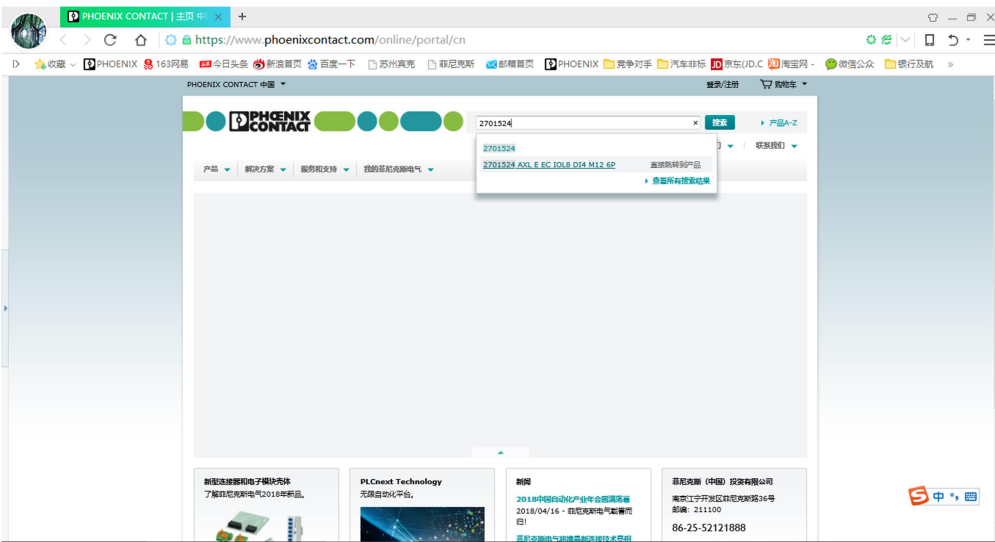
PHOENIX CONTACT | 主页 中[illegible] ×
+
https://www.phoenixcontact.com/online/portal/cn
收藏 PHOENIX 163网易 今日头条 新浪首页 百度一下 苏州寅亮 菲尼克斯 邮箱首页 PHOENIX 竞争对手 汽车非标 京东(JD.C 淘宝网 微信公众 银行及航 »

PHOENIX CONTACT 中国
登录/注册 购物车
PHOENIX CONTACT
2701524 ×
搜索
产品A-Z
2701524
2701524 AXL E EC IOL8 DI4 M12 6P
直接跳转到产品
查看所有搜索结果
联系我们
产品 解决方案 服务和支持 我的菲尼克斯电气

新型连接器和电子模块壳体
了解菲尼克斯电气2018年新品。

PLCnext Technology
无限自动化平台。

新闻
2018中国自动化产业年会圆满落幕
2018/04/16 - 菲尼克斯电气董事闫白!
菲尼克斯电气携最新连接技术亮相

菲尼克斯（中国）投资有限公司
南京江宁开发区菲尼克斯路36号
邮编：211100
86-25-52121888

中